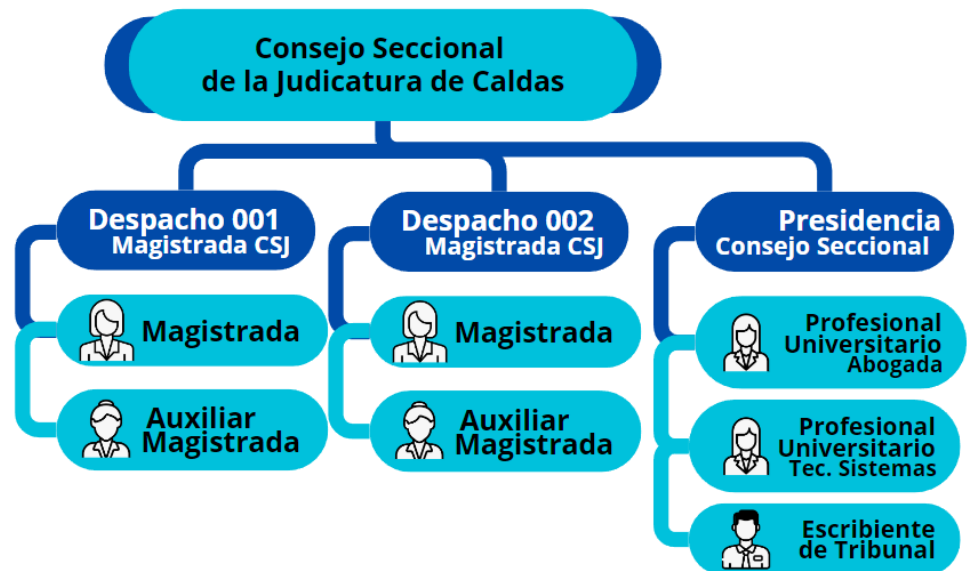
Consejo Seccional de la Judicatura de Caldas

Despacho 001
Magistrada CSJ

Magistrada

Auxiliar Magistrada

Despacho 002
Magistrada CSJ

Magistrada

Auxiliar Magistrada

Presidencia
Consejo Seccional

Profesional Universitario
Abogada

Profesional Universitario
Tec. Sistemas

Escribiente de Tribunal